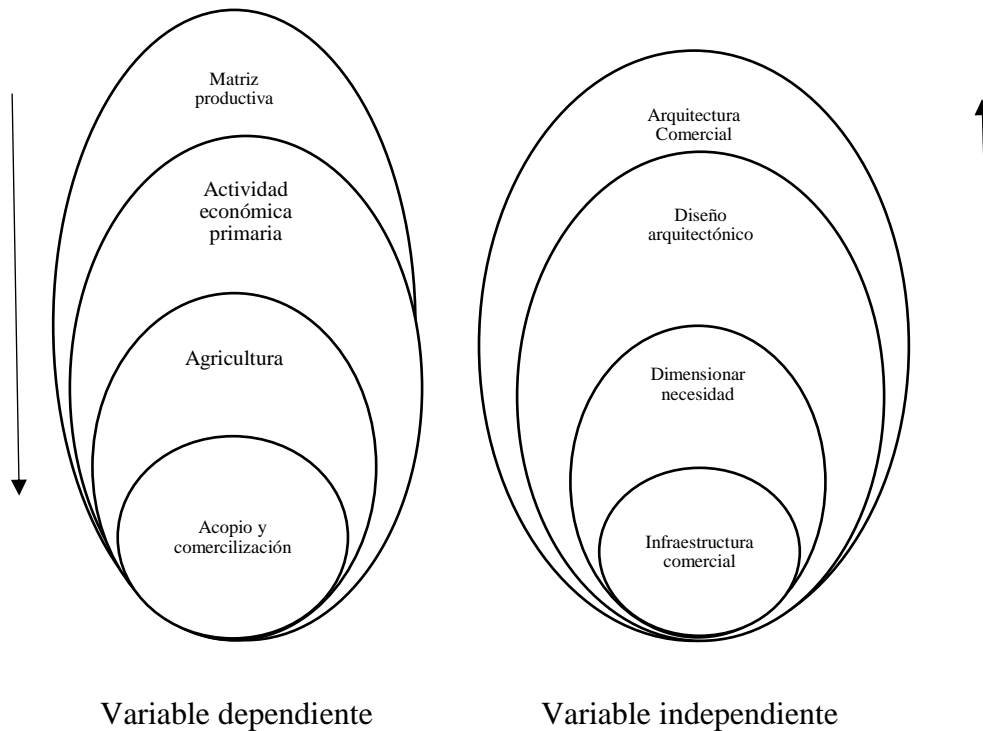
Matriz productiva

Actividad económica primaria

Agricultura

Acopio y comercilización

Arquitectura Comercial

Diseño arquitectónico

Dimensionar necesidad

Infraestructura comercial

Variable dependiente

Variable independiente